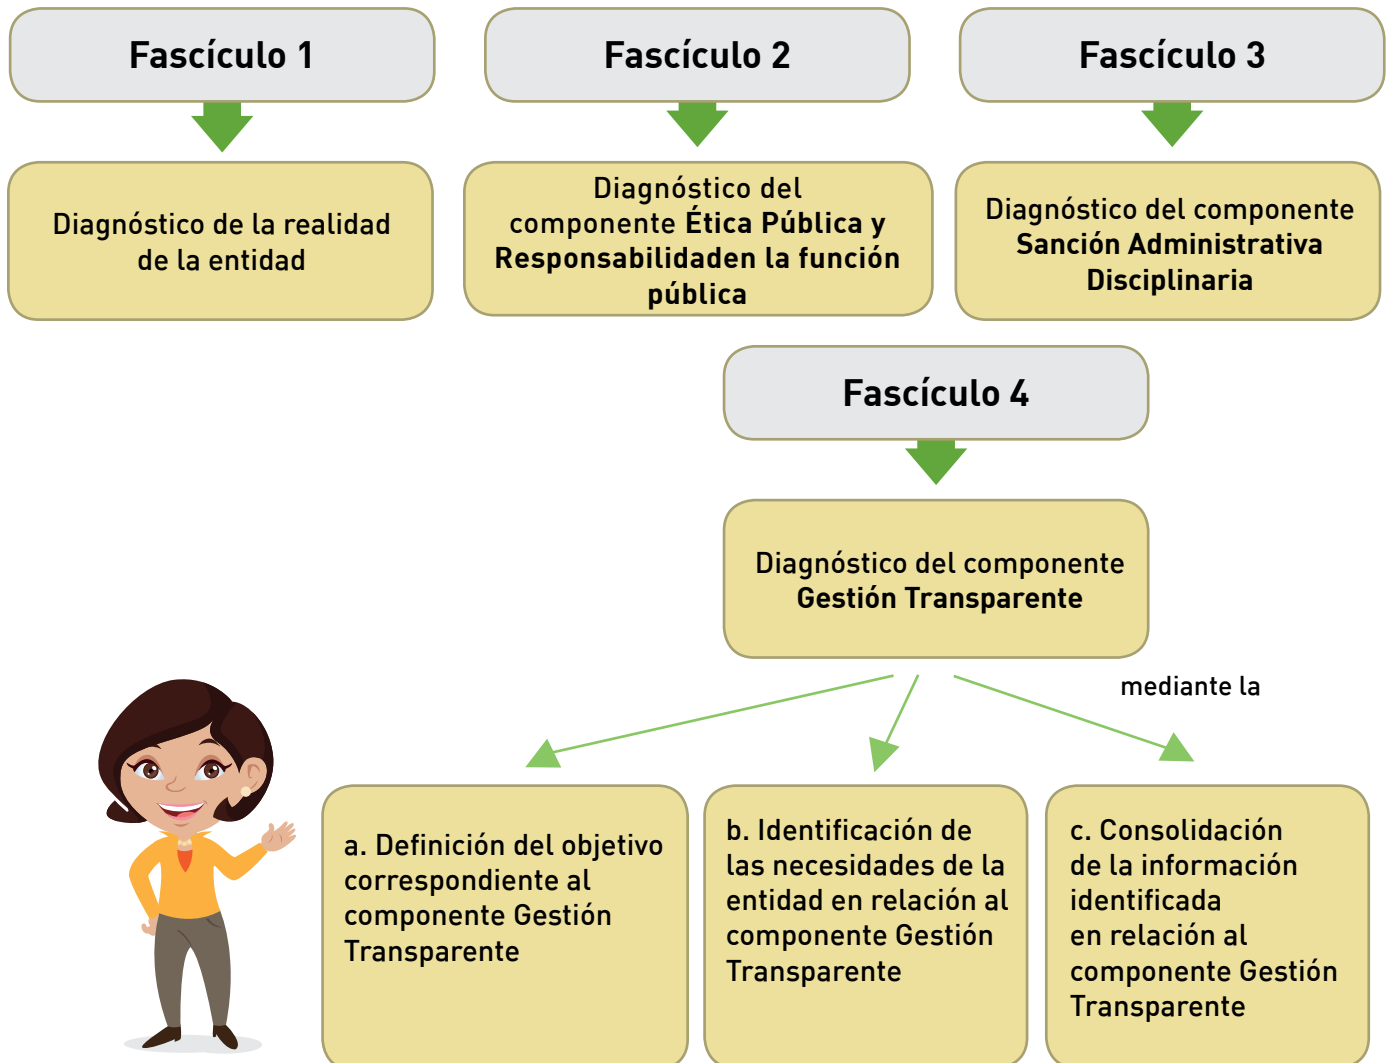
Fascículo 1

Diagnóstico de la realidad de la entidad

Fascículo 2

Diagnóstico del componente Ética Pública y Responsabilidaden la función pública

Fascículo 3

Diagnóstico del componente Sanción Administrativa Disciplinaria

Fascículo 4

Diagnóstico del componente Gestión Transparente

mediante la

a. Definición del objetivo correspondiente al componente Gestión Transparente

b. Identificación de las necesidades de la entidad en relación al componente Gestión Transparente

c. Consolidación de la información identificada en relación al componente Gestión Transparente